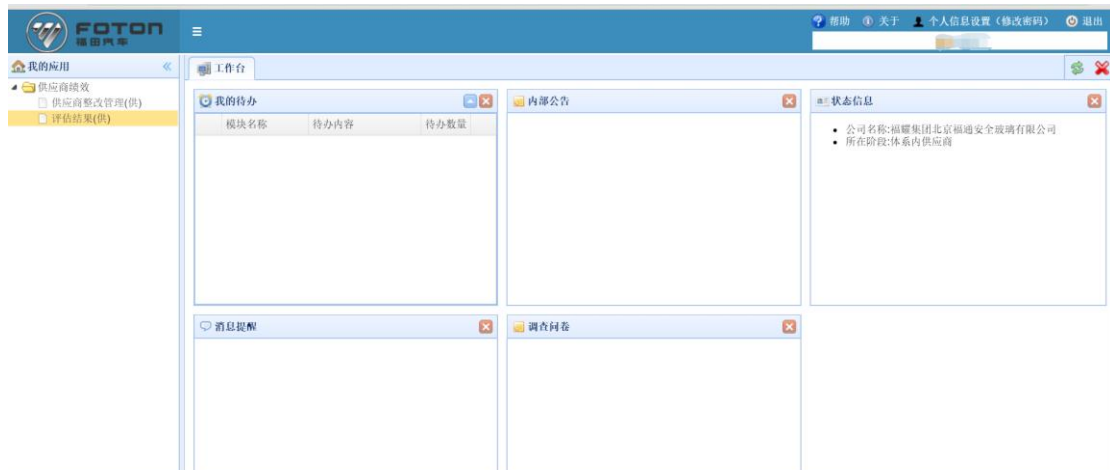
FOTON
福田汽车

帮助 关于 个人信息设置（修改密码） 退出

我的应用
供应商绩效
供应商整改管理(供)
评估结果(供)

工作台

我的待办

| 模块名称 | 待办内容 | 待办数量 |
|---|---|---|

内部公告

状态信息

- 公司名称:福耀集团北京福通安全玻璃有限公司
- 所在阶段:体系内供应商

消息提醒

调查问卷